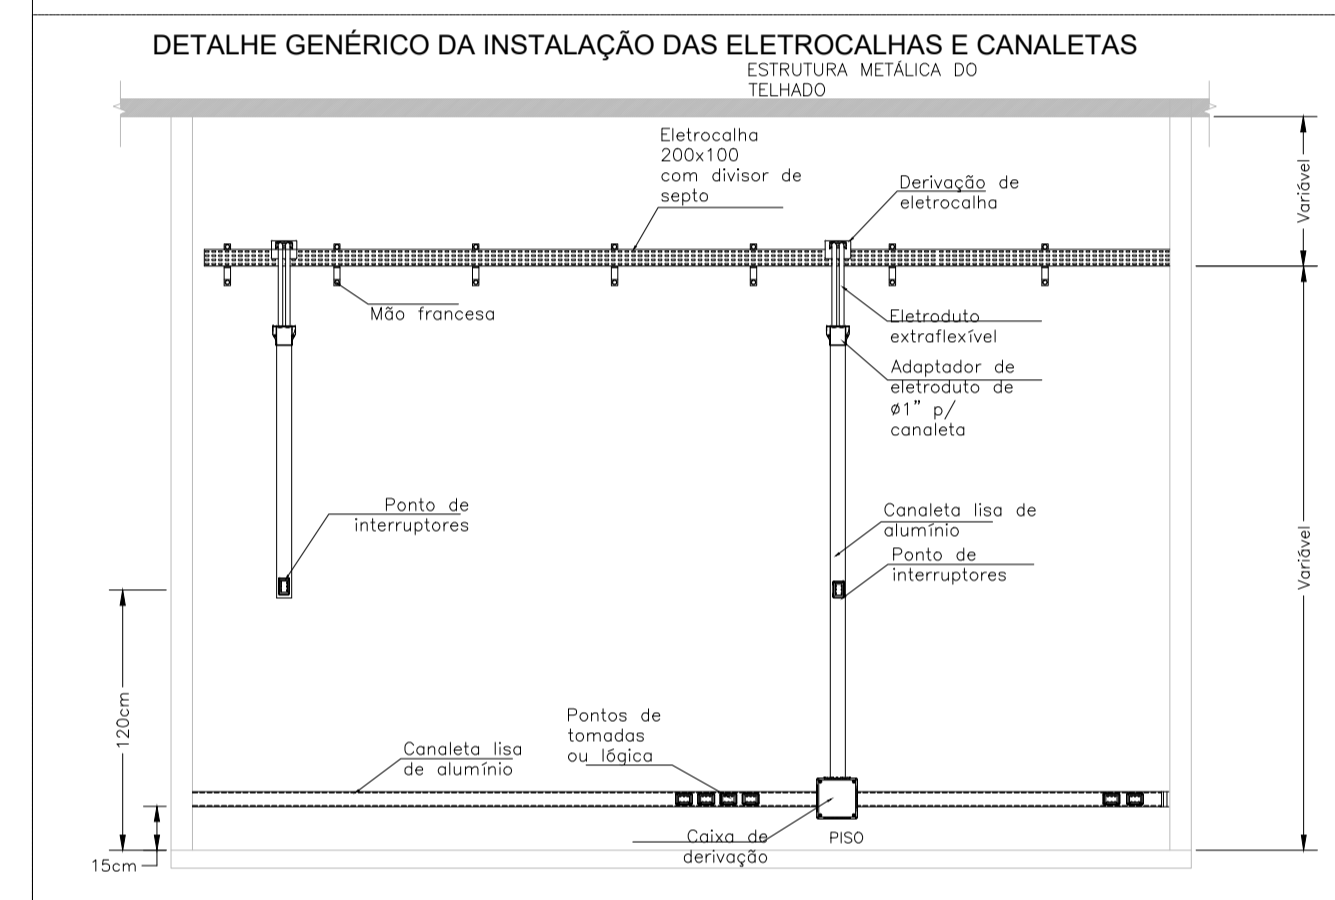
DETALHE GENÉRICO DA INSTALAÇÃO DAS ELETROCALHAS E CANALETAS

ESTRUTURA METÁLICA DO TELHADO

Eletrocalha 200x100 com divisor de septo

Derivação de eletrocalha

Variável

Mão francesa

Eletroduto extraflexível

Adaptador de eletroduto de ø1" p/ canaleta

Ponto de interruptores

Canaleta lisa de alumínio

Ponto de interruptores

Variável

120cm

Pontos de tomadas ou lógica

Canaleta lisa de alumínio

Caixa de derivação

PISO

15cm